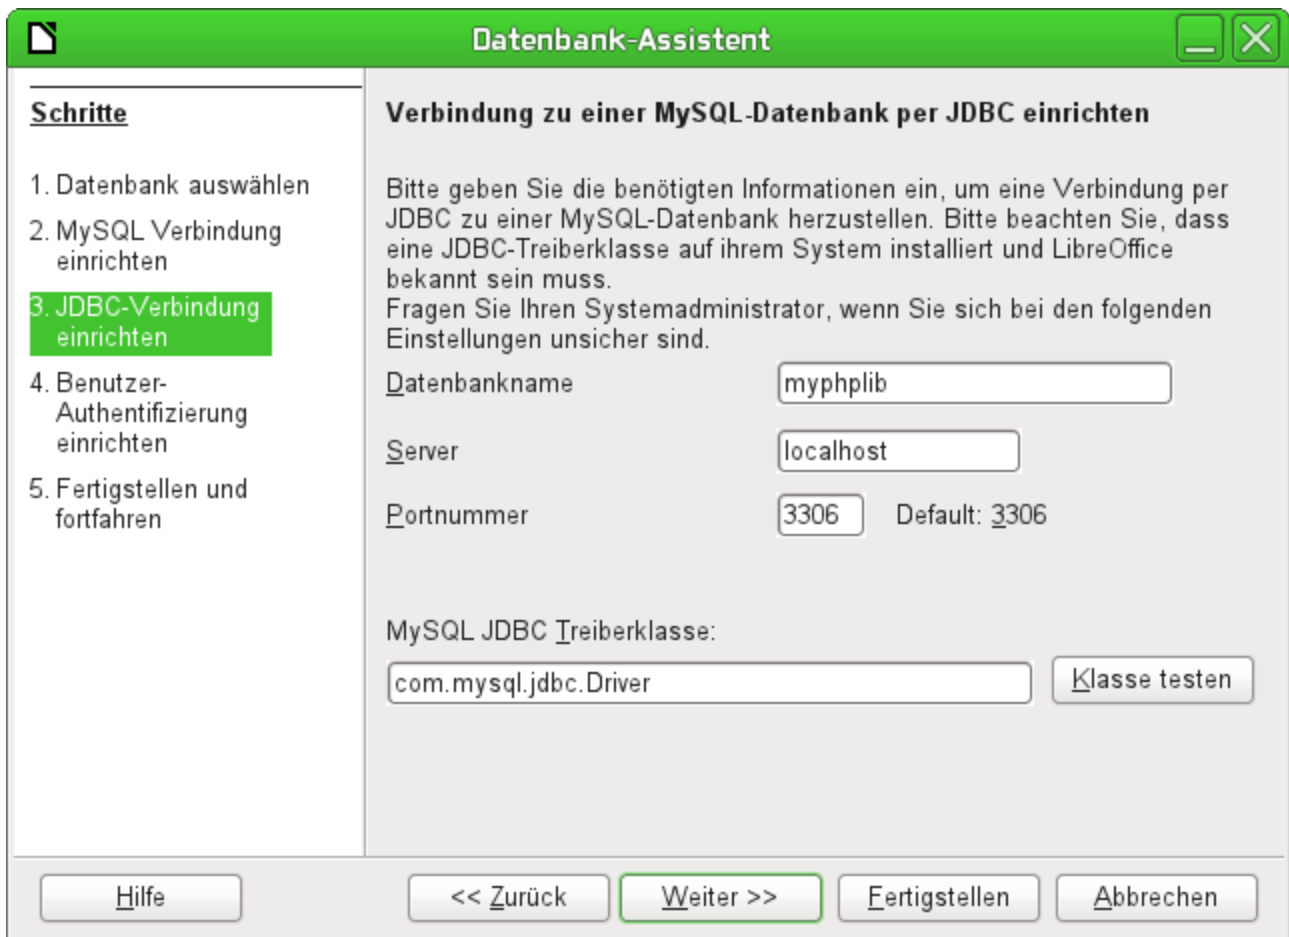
Datenbank-Assistent

Schritte

1. Datenbank auswählen
2. MySQL Verbindung einrichten
3. JDBC-Verbindung einrichten
4. Benutzer-Authentifizierung einrichten
5. Fertigstellen und fortfahren

Verbindung zu einer MySQL-Datenbank per JDBC einrichten

Bitte geben Sie die benötigten Informationen ein, um eine Verbindung per JDBC zu einer MySQL-Datenbank herzustellen. Bitte beachten Sie, dass eine JDBC-Treiberklasse auf ihrem System installiert und LibreOffice bekannt sein muss.
Fragen Sie Ihren Systemadministrator, wenn Sie sich bei den folgenden Einstellungen unsicher sind.

Datenbankname myphplib

Server localhost

Portnummer 3306 Default: 3306

MySQL JDBC Treiberklasse:

com.mysql.jdbc.Driver

Klasse testen

Hilfe

<< Zurück

Weiter >>

Fertigstellen

Abbrechen